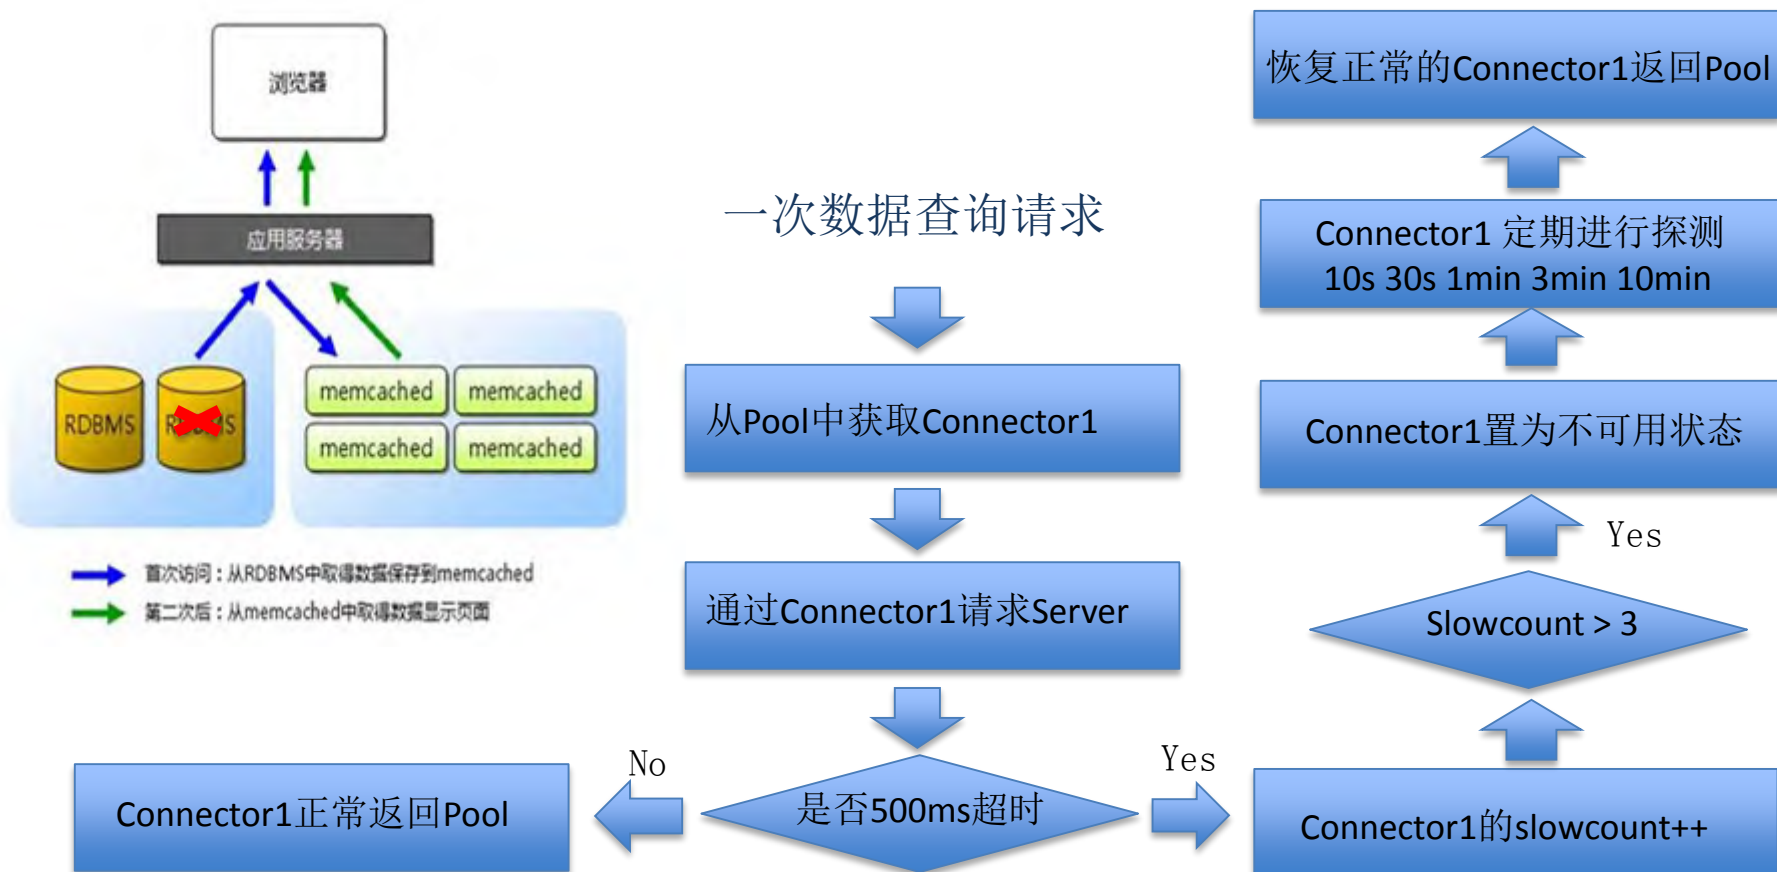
浏览器

应用服务器

RDBMS

R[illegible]S

memcached

memcached

memcached

memcached

首次访问：从RDBMS中取得数据保存到memcached

第二次后：从memcached中取得数据显示页面

一次数据查询请求

从Pool中获取Connector1

通过Connector1请求Server

是否500ms超时

No

Connector1正常返回Pool

Yes

Connector1的slowcount++

Slowcount > 3

Yes

Connector1置为不可用状态

Connector1 定期进行探测
10s 30s 1min 3min 10min

恢复正常的Connector1返回Pool